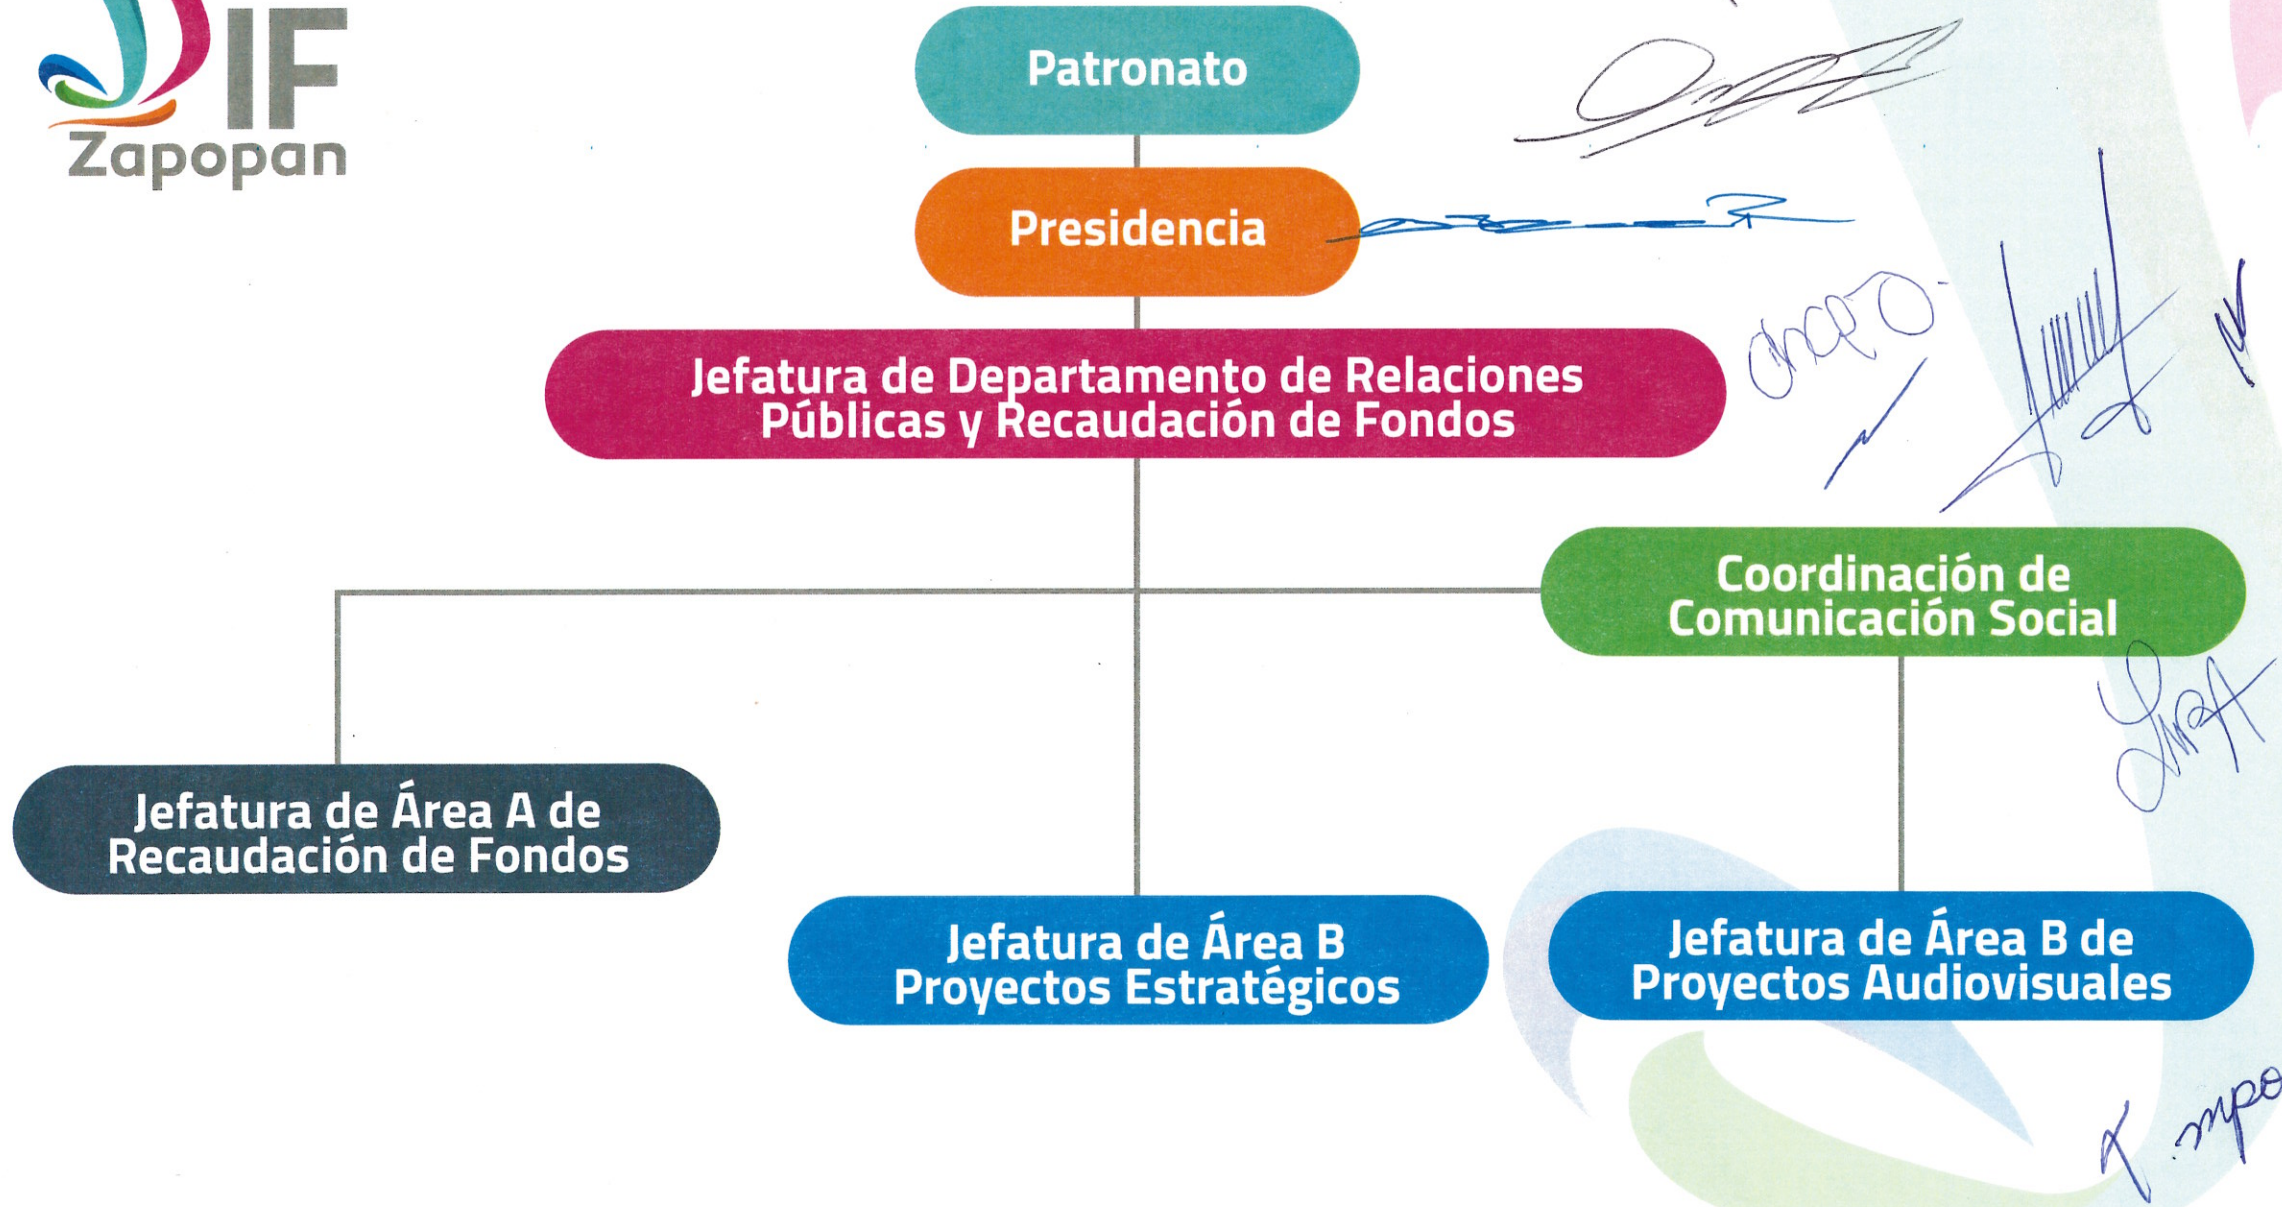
DIF Zapopan

Patronato

Presidencia

Jefatura de Departamento de Relaciones Públicas y Recaudación de Fondos

Coordinación de Comunicación Social

Jefatura de Área A de Recaudación de Fondos

Jefatura de Área B Proyectos Estratégicos

Jefatura de Área B de Proyectos Audiovisuales